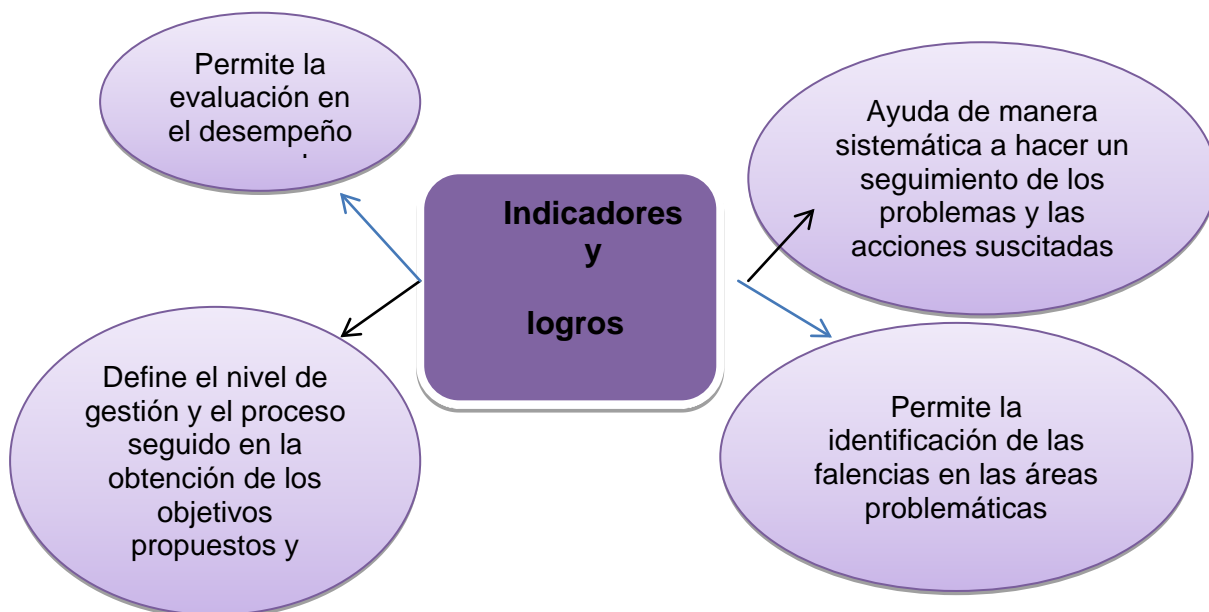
Indicadores y logros

Permite la evaluación en el desempeño

Ayuda de manera sistemática a hacer un seguimiento de los problemas y las acciones suscitadas

Define el nivel de gestión y el proceso seguido en la obtención de los objetivos propuestos y

Permite la identificación de las falencias en las áreas problemáticas